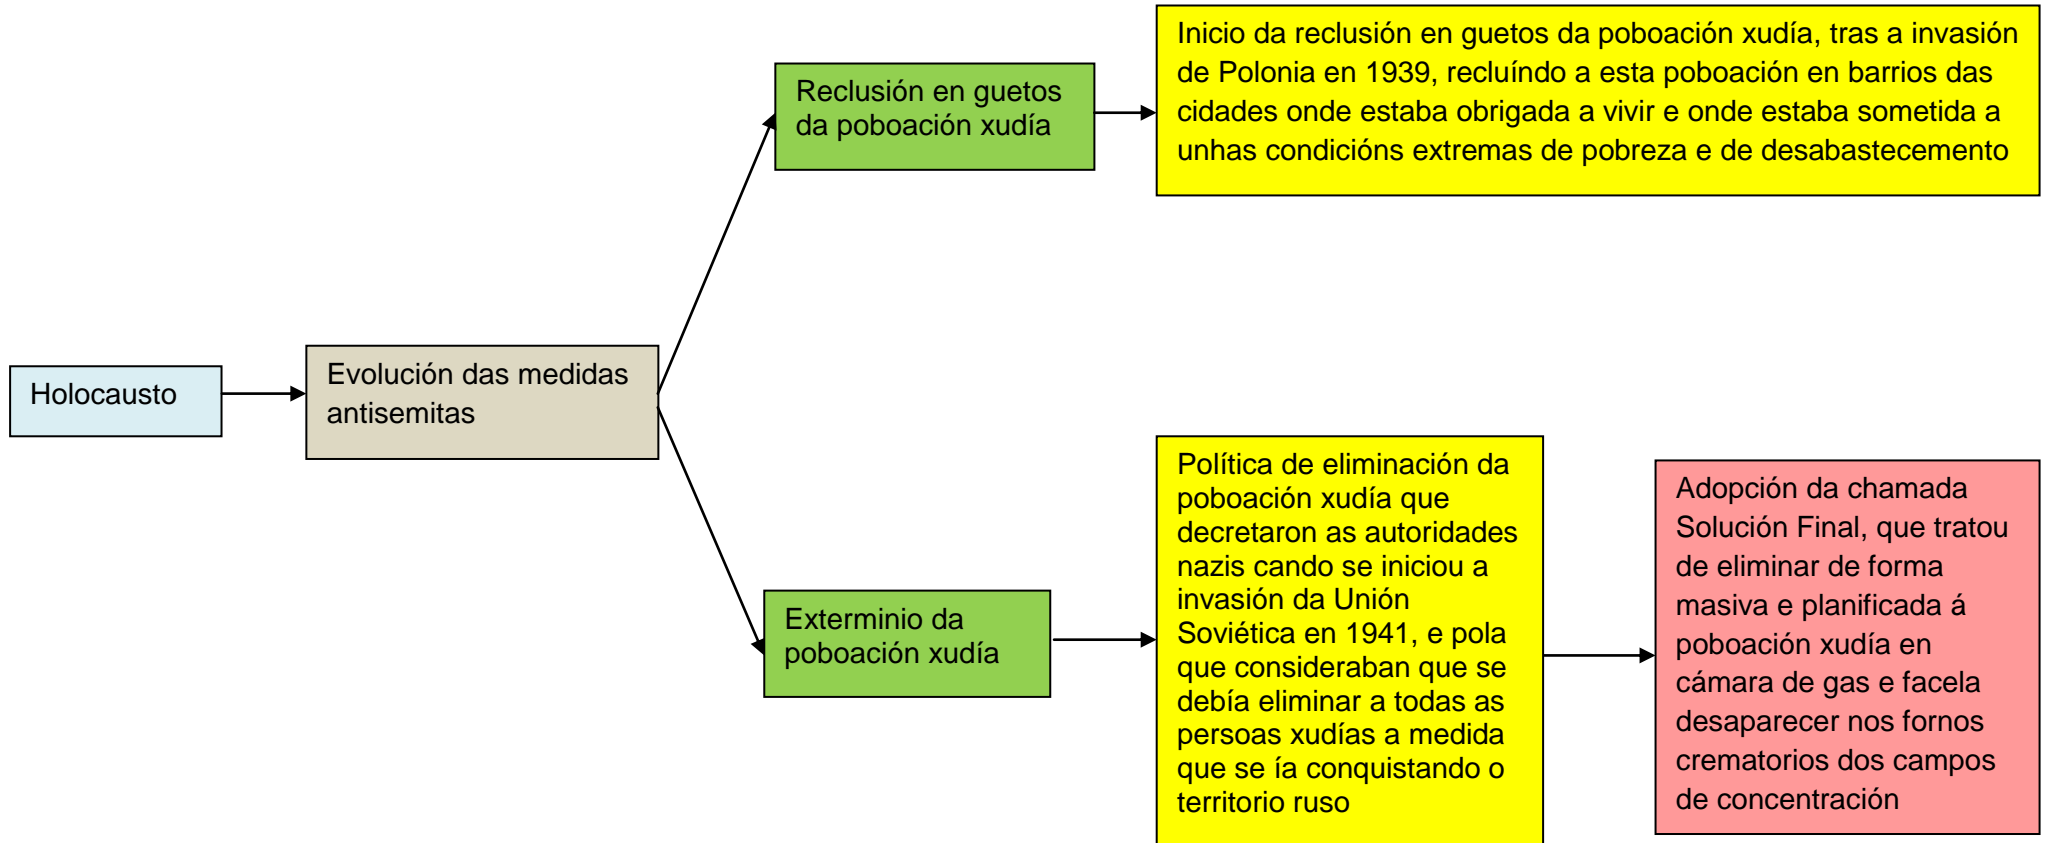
Holocausto

Evolución das medidas antisemitas

Reclusión en guetos da poboación xudía

Inicio da reclusión en guetos da poboación xudía, tras a invasión de Polonia en 1939, recluíndo a esta poboación en barrios das cidades onde estaba obrigada a vivir e onde estaba sometida a unhas condicións extremas de pobreza e de desabastecemento

Exterminio da poboación xudía

Política de eliminación da poboación xudía que decretaron as autoridades nazis cando se iniciou a invasión da Unión Soviética en 1941, e pola que consideraban que se debía eliminar a todas as persoas xudías a medida que se ía conquistando o territorio ruso

Adopción da chamada Solución Final, que tratou de eliminar de forma masiva e planificada á poboación xudía en cámara de gas e facela desaparecer nos fornos crematorios dos campos de concentración